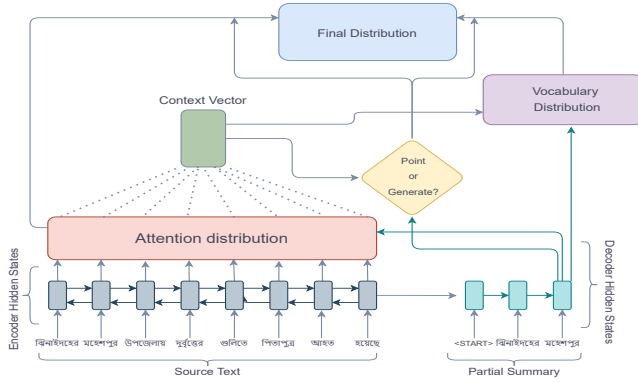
Final Distribution

Vocabulary Distribution

Context Vector

Point or Generate?

Attention distribution

Encoder Hidden States

Decoder Hidden States

ঝিনাইদহের মহেশপুর উপজেলায় দুর্বৃত্তের গুলিতে পিতাপুত্র আহত হয়েছে

<START> ঝিনাইদহের মহেশপুর

Source Text

Partial Summary